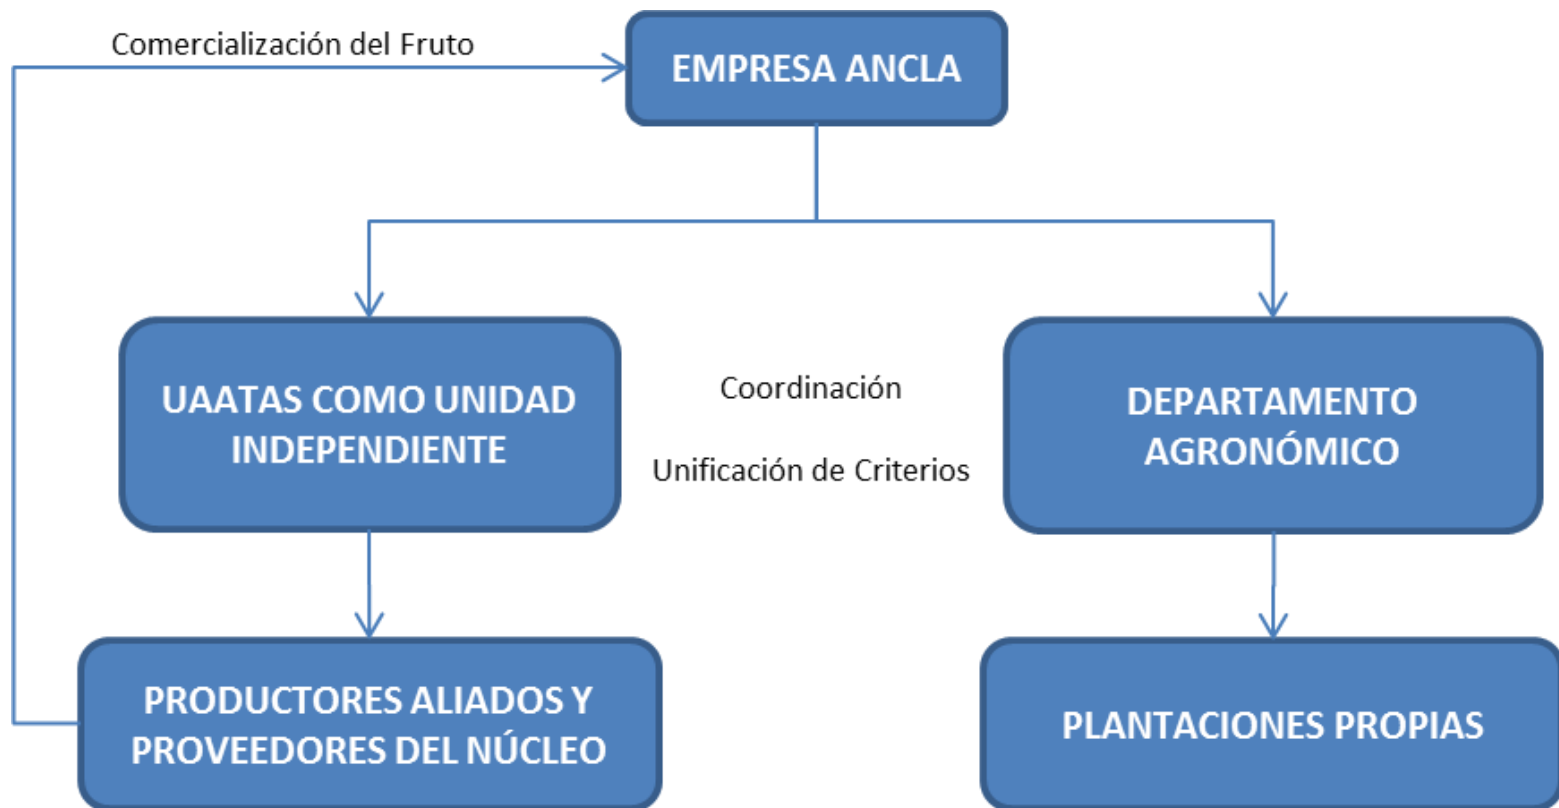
Comercialización del Fruto

EMPRESA ANCLA

UAATAS COMO UNIDAD INDEPENDIENTE

Coordinación

Unificación de Criterios

DEPARTAMENTO AGRONÓMICO

PRODUCTORES ALIADOS Y PROVEEDORES DEL NÚCLEO

PLANTACIONES PROPIAS